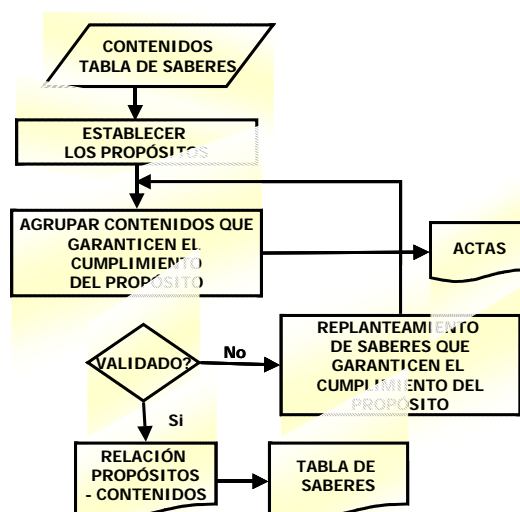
CONTENIDOS
TABLA DE SABERES

ESTABLECER
LOS PROPÓSITOS

AGRUPAR CONTENIDOS QUE GARANTICEN EL CUMPLIMIENTO DEL PROPÓSITO

ACTAS

REPLANTEAMIENTO DE SABERES QUE GARANTICEN EL CUMPLIMIENTO DEL PROPÓSITO

VALIDADO?

No

Si

RELACIÓN PROPÓSITOS - CONTENIDOS

TABLA DE SABERES